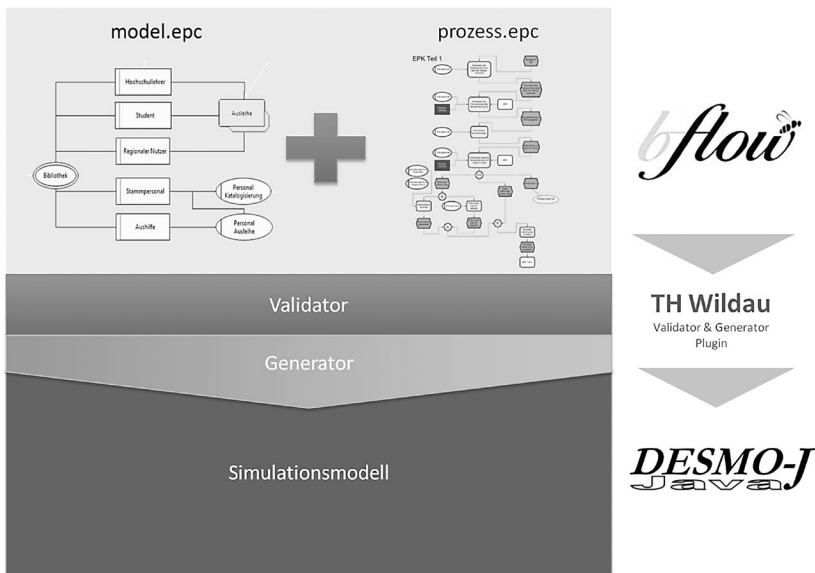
model.epc

prozess.epc

Hochschullehrer

Student

Ausleihe

Regionaler Nutzer

Bibliothek

Stammpersonal

Personal Katalogisierung

Aushilfe

Personal Ausleihe

EPK Teil 1

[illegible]

bflow

Validator

Generator

TH Wildau

Validator & Generator Plugin

Simulationsmodell

DESMO-J

Java